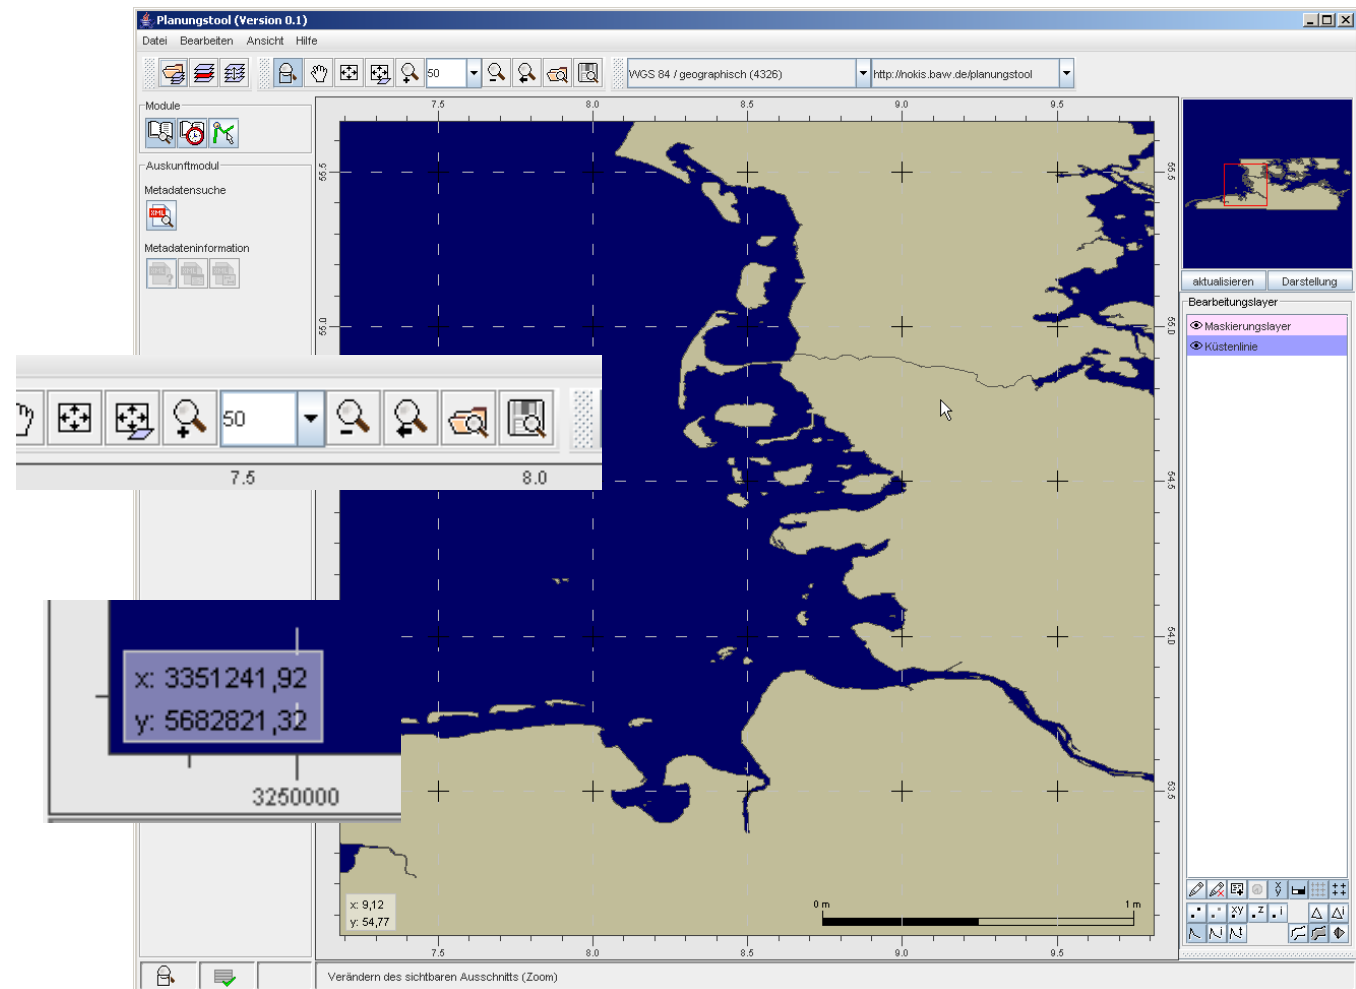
Planungstool (Version 0.1)

Datei Bearbeiten Ansicht Hilfe

50

WGS 84 / geographisch (4326)

http://nokis.baw.de/planungstool

Module

Auskunftmodul

Metadatensuche

Metadateninformation

7.5 8.0 8.5 9.0 9.5

55.5

55.0

54.5

54.0

53.5

50

7.5 8.0

x: 3351241,92
y: 5682821,32

3250000

x: 9,12
y: 54,77

0 m 1 m

7.5 8.0 8.5 9.0 9.5

aktualisieren Darstellung

Bearbeitungslayer

Maskierungslayer

Küstenlinie

Verändern des sichtbaren Ausschnitts (Zoom)